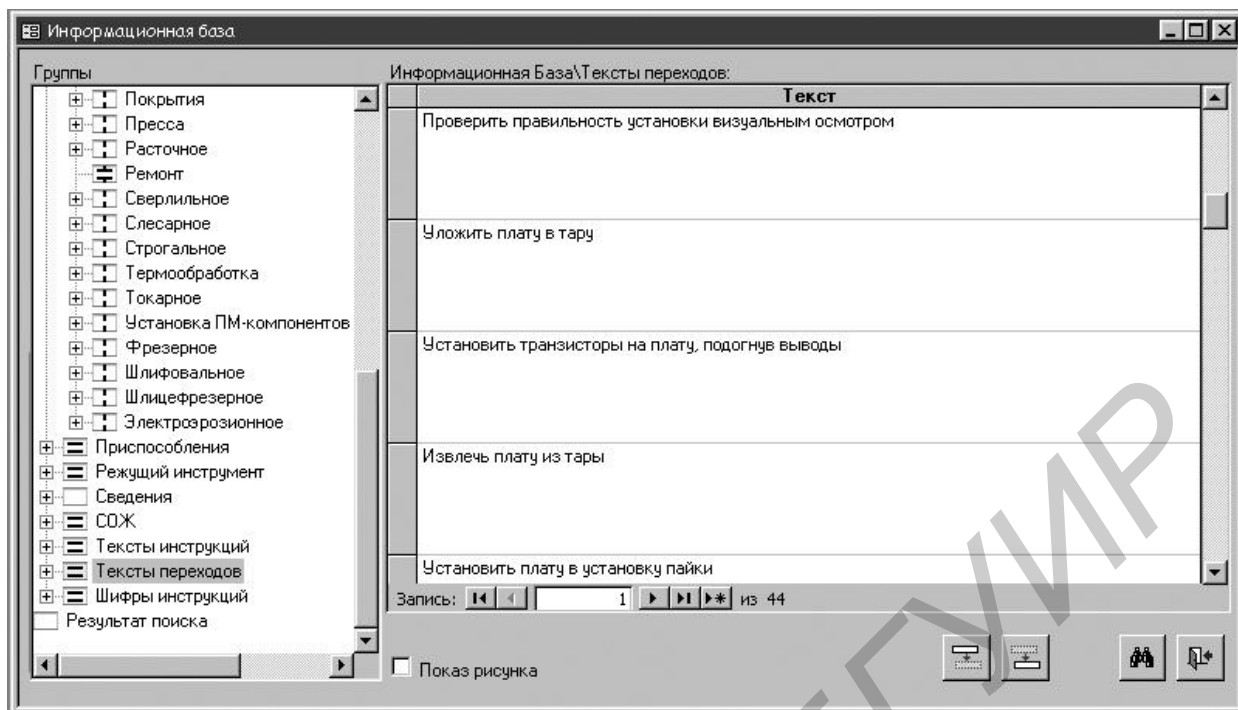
Информационная база

Группы

Покрытия
Пресса
Расточное
Ремонт
Сверлильное
Слесарное
Строгальное
Термообработка
Токарное
Установка ПМ-компонентов
Фрезерное
Шлифовальное
Шлицефрезерное
Электроэрозионное
Приспособления
Режущий инструмент
Сведения
СОЖ
Тексты инструкций
Тексты переходов
Шифры инструкций
Результат поиска

Информационная База\Тексты переходов:

| Текст |
|---|
| Проверить правильность установки визуальным осмотром |
| Уложить плату в тару |
| Установить транзисторы на плату, подогнув выводы |
| Извлечь плату из тары |
| Установить плату в установку пайки |

Запись: 1 из 44

Показ рисунка

БГУИР